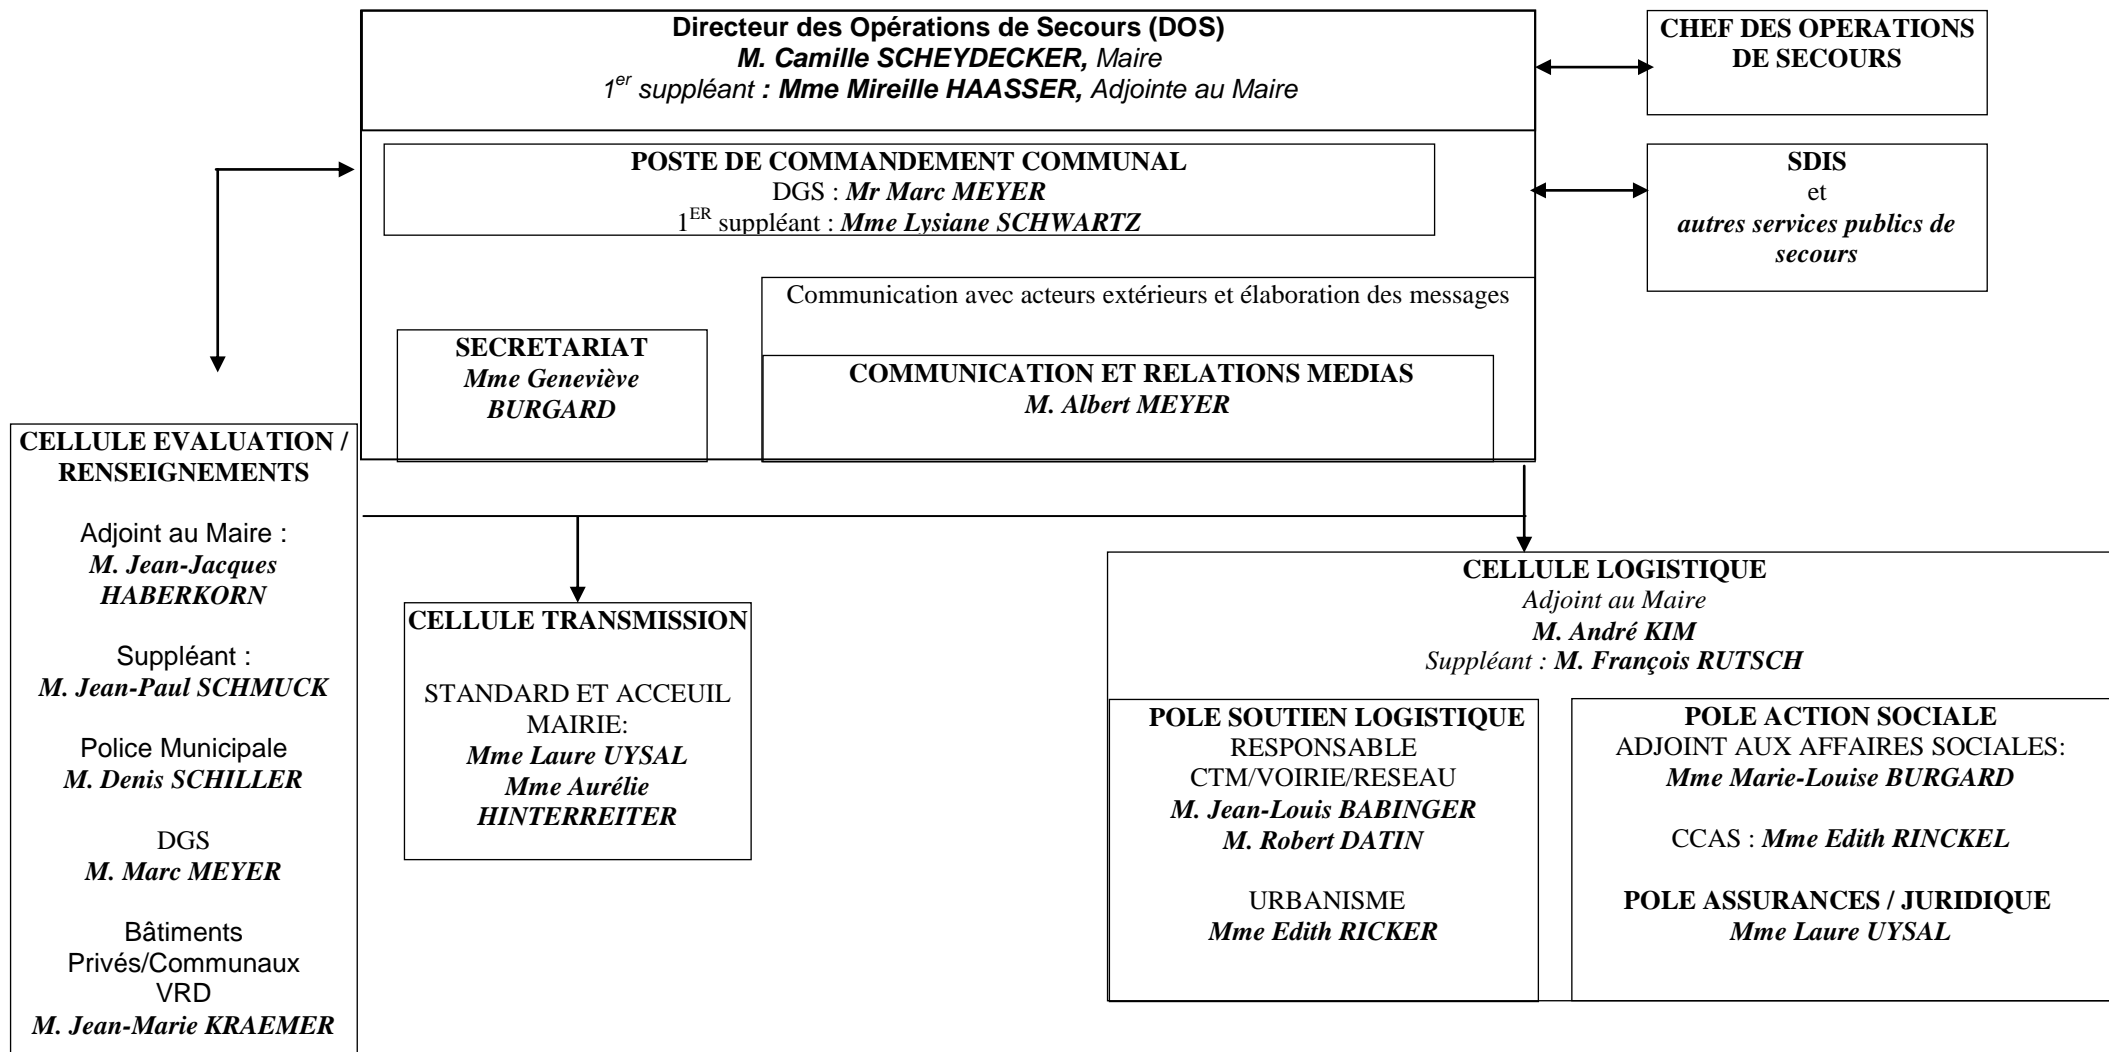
**Directeur des Opérations de Secours (DOS)**
***M. Camille SCHEYDECKER,*** *Maire*
*1$^{er}$ suppléant* ***: Mme Mireille HAASSER,*** *Adjointe au Maire*

**CHEF DES OPERATIONS DE SECOURS**

**POSTE DE COMMANDEMENT COMMUNAL**
DGS : ***Mr Marc MEYER***
1$^{ER}$ suppléant : ***Mme Lysiane SCHWARTZ***

**SDIS**
et
***autres services publics de secours***

Communication avec acteurs extérieurs et élaboration des messages

**SECRETARIAT**
***Mme Geneviève BURGARD***

**COMMUNICATION ET RELATIONS MEDIAS**
***M. Albert MEYER***

**CELLULE EVALUATION / RENSEIGNEMENTS**

Adjoint au Maire :
***M. Jean-Jacques HABERKORN***

Suppléant :
***M. Jean-Paul SCHMUCK***

Police Municipale
***M. Denis SCHILLER***

DGS
***M. Marc MEYER***

Bâtiments Privés/Communaux
VRD
***M. Jean-Marie KRAEMER***

**CELLULE TRANSMISSION**

STANDARD ET ACCEUIL MAIRIE:
***Mme Laure UYSAL***
***Mme Aurélie HINTERREITER***

**CELLULE LOGISTIQUE**
*Adjoint au Maire*
***M. André KIM***
*Suppléant :* ***M. François RUTSCH***

**POLE SOUTIEN LOGISTIQUE**
RESPONSABLE CTM/VOIRIE/RESEAU
***M. Jean-Louis BABINGER***
***M. Robert DATIN***

URBANISME
***Mme Edith RICKER***

**POLE ACTION SOCIALE**
ADJOINT AUX AFFAIRES SOCIALES:
***Mme Marie-Louise BURGARD***

CCAS : ***Mme Edith RINCKEL***

**POLE ASSURANCES / JURIDIQUE**
***Mme Laure UYSAL***